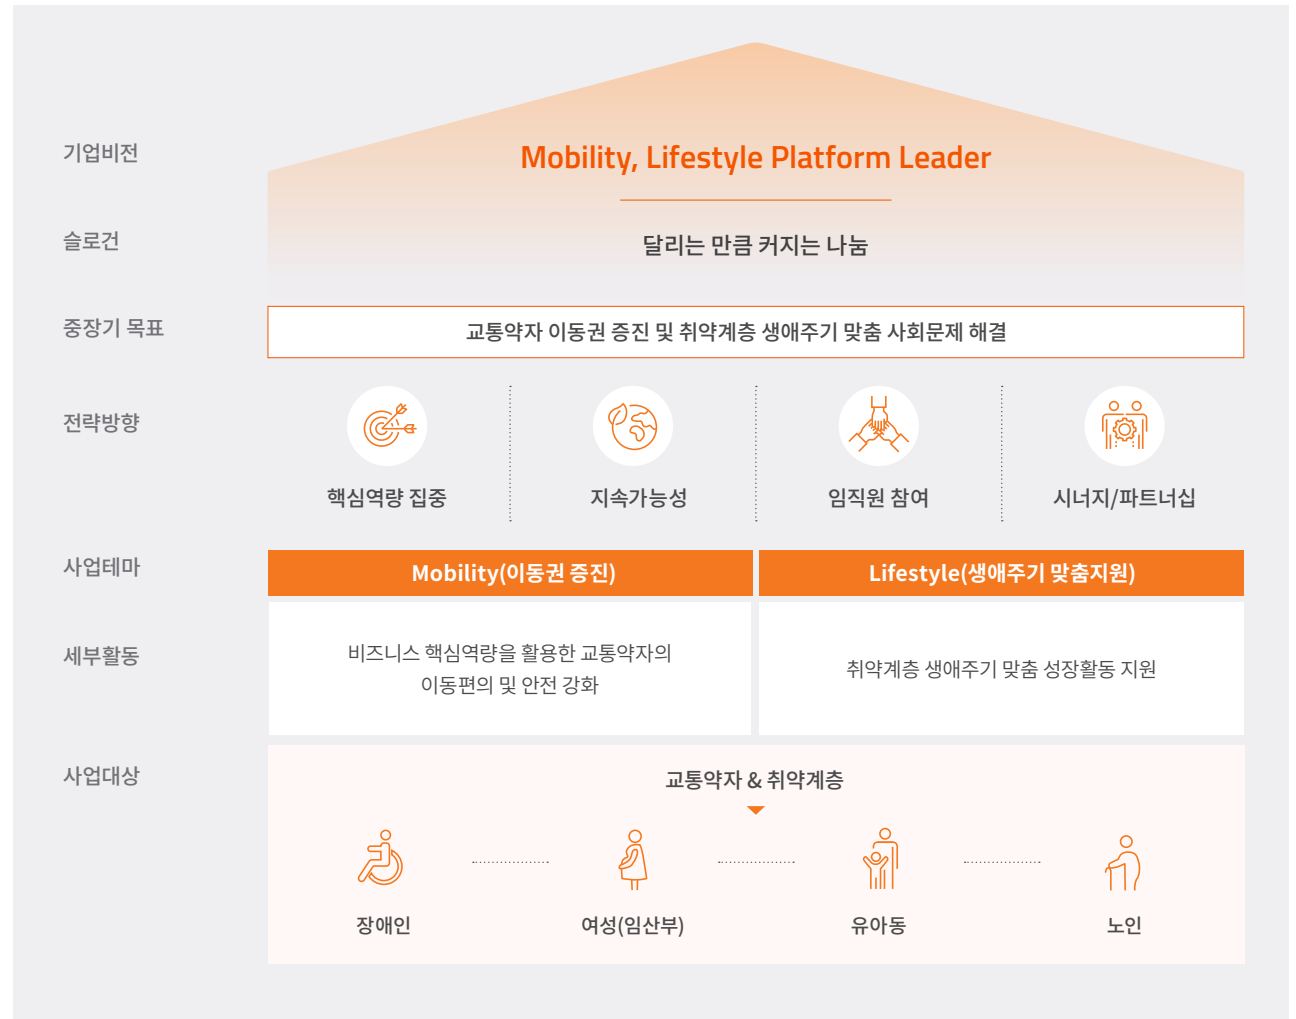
기업비전

Mobility, Lifestyle Platform Leader

슬로건

달리는 만큼 커지는 나눔

중장기 목표

교통약자 이동권 증진 및 취약계층 생애주기 맞춤 사회문제 해결

전략방향

핵심역량 집중

지속가능성

임직원 참여

시너지/파트너십

사업테마

Mobility(이동권 증진)

Lifestyle(생애주기 맞춤지원)

세부활동

비즈니스 핵심역량을 활용한 교통약자의 이동편의 및 안전 강화

취약계층 생애주기 맞춤 성장활동 지원

사업대상

교통약자 & 취약계층

장애인

여성(임산부)

유아동

노인